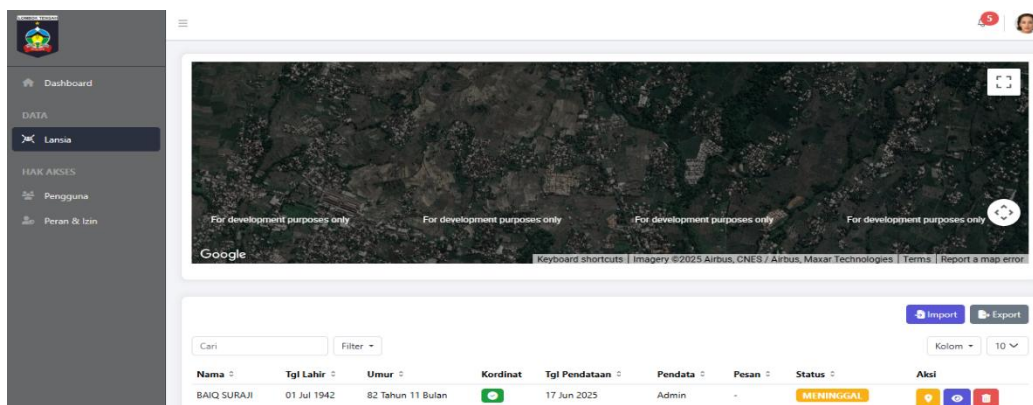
LOMBOK TENGAH

Dashboard

DATA

Lansia

HAK AKSES

Pengguna

Peran & Izin

5

For development purposes only
For development purposes only
For development purposes only
For development purposes only

Google

Keyboard shortcuts | Imagery ©2025 Airbus, CNES / Airbus, Maxar Technologies | Terms | Report a map error

Import
Export

Cari
Filter
Kolom
10

| Nama | Tgl Lahir | Umur | Kordinat | Tgl Pendataan | Pendata | Pesan | Status | Aksi |
|---|---|---|---|---|---|---|---|---|
| BAIQ SURAJI | 01 Jul 1942 | 82 Tahun 11 Bulan | | 17 Jun 2025 | Admin | - | MENINGGAL | |